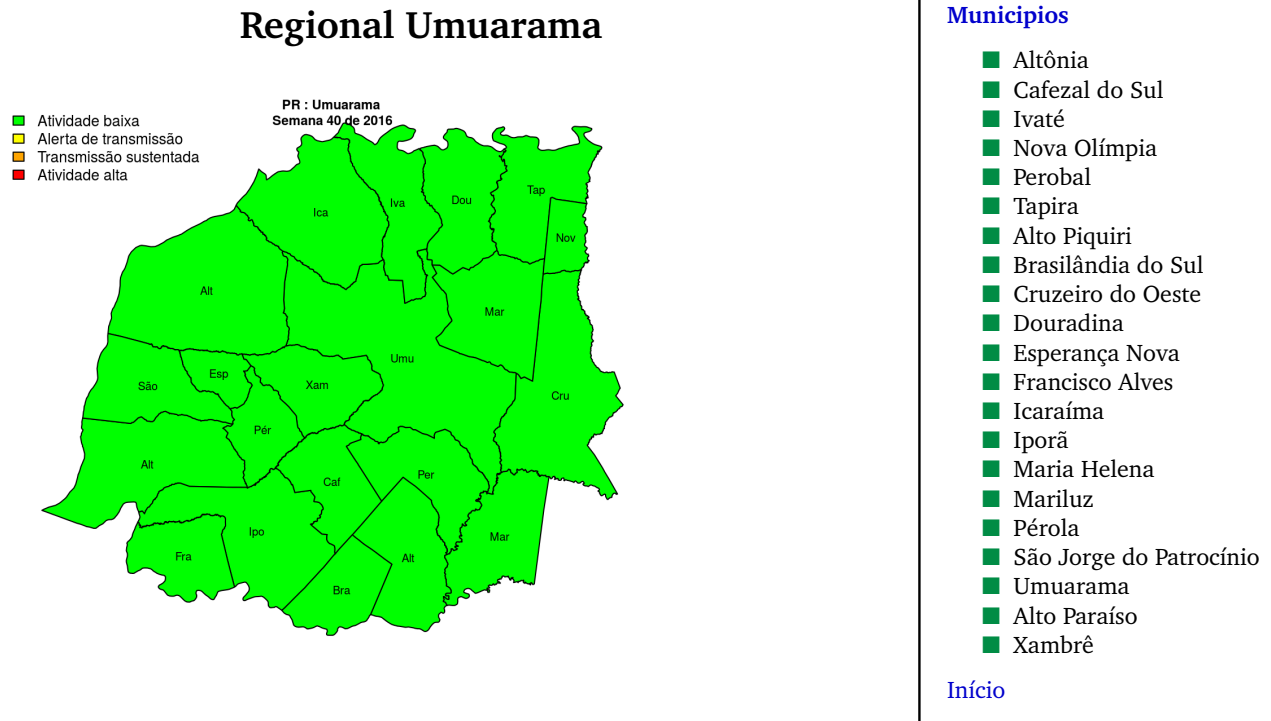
Regional Umuarama

Atividade baixa
Alerta de transmissão
Transmissão sustentada
Atividade alta

PR : Umuarama
Semana 40 de 2016

Ica
Iva
Dou
Tap
Nov
Alt
Mar
Umu
São
Esp
Xam
Cru
Pér
Alt
Caf
Per
Fra
Ipo
Mar
Alt
Bra

Municipios

Altônia
Cafezal do Sul
Ivaté
Nova Olímpia
Perobal
Tapira
Alto Piquiri
Brasilândia do Sul
Cruzeiro do Oeste
Douradina
Esperança Nova
Francisco Alves
Icaraíma
Iporã
Maria Helena
Mariluz
Pérola
São Jorge do Patrocínio
Umuarama
Alto Paraíso
Xambrê

Início